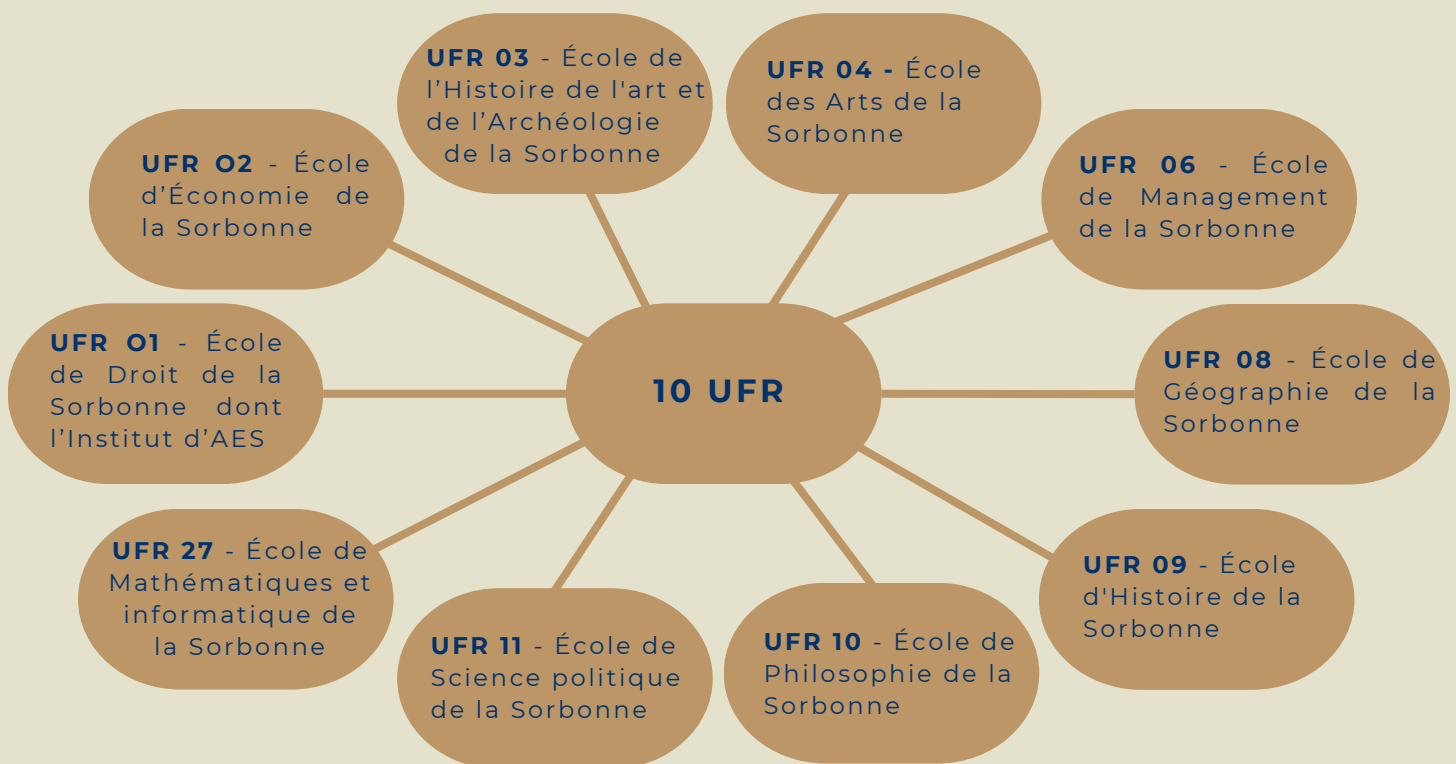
10 UFR

UFR O1 - École de Droit de la Sorbonne dont l’Institut d’AES

UFR O2 - École d’Économie de la Sorbonne

UFR 03 - École de l’Histoire de l'art et de l’Archéologie de la Sorbonne

UFR 04 - École des Arts de la Sorbonne

UFR 06 - École de Management de la Sorbonne

UFR 08 - École de Géographie de la Sorbonne

UFR 09 - École d'Histoire de la Sorbonne

UFR 10 - École de Philosophie de la Sorbonne

UFR 11 - École de Science politique de la Sorbonne

UFR 27 - École de Mathématiques et informatique de la Sorbonne